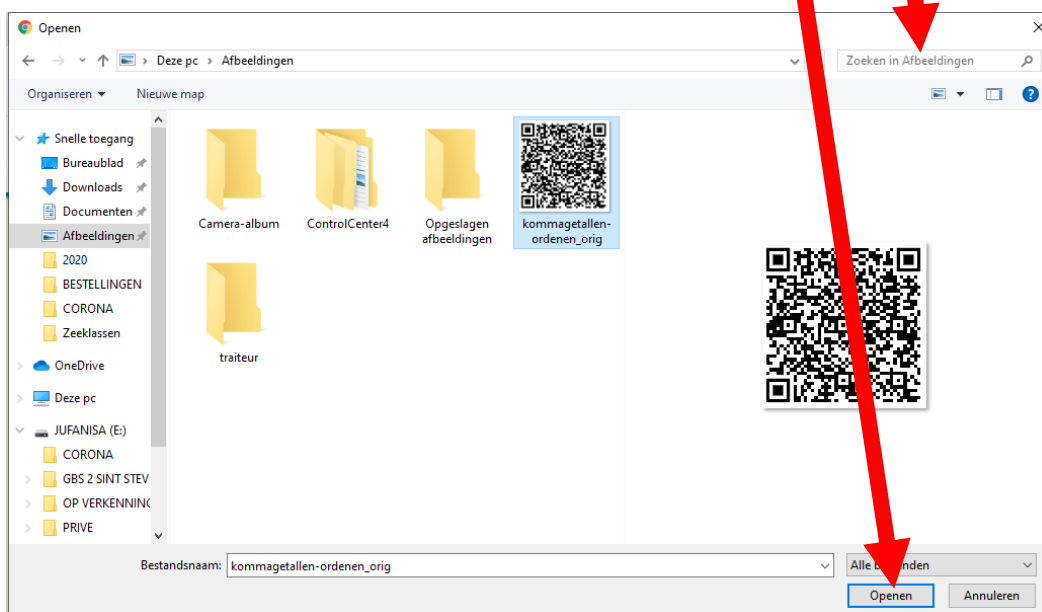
Openen

Deze pc > Afbeeldingen

Zoeken in Afbeeldingen

Organiseren ▾ Nieuwe map

Snelle toegang
Bureaublad
Downloads
Documenten
Afbeeldingen
2020
BESTELLINGEN
CORONA
Zeeklassen
OneDrive
Deze pc
JUFANISA (E:)
CORONA
GBS 2 SINT STEV
OP VERKENNING
PRIVE

Camera-album
ControlCenter4
Opgeslagen afbeeldingen
kommagetallen-ordenen_orig
traiteur

Bestandsnaam: kommagetallen-ordenen_orig

Alle b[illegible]nden

Openen
Annuleren